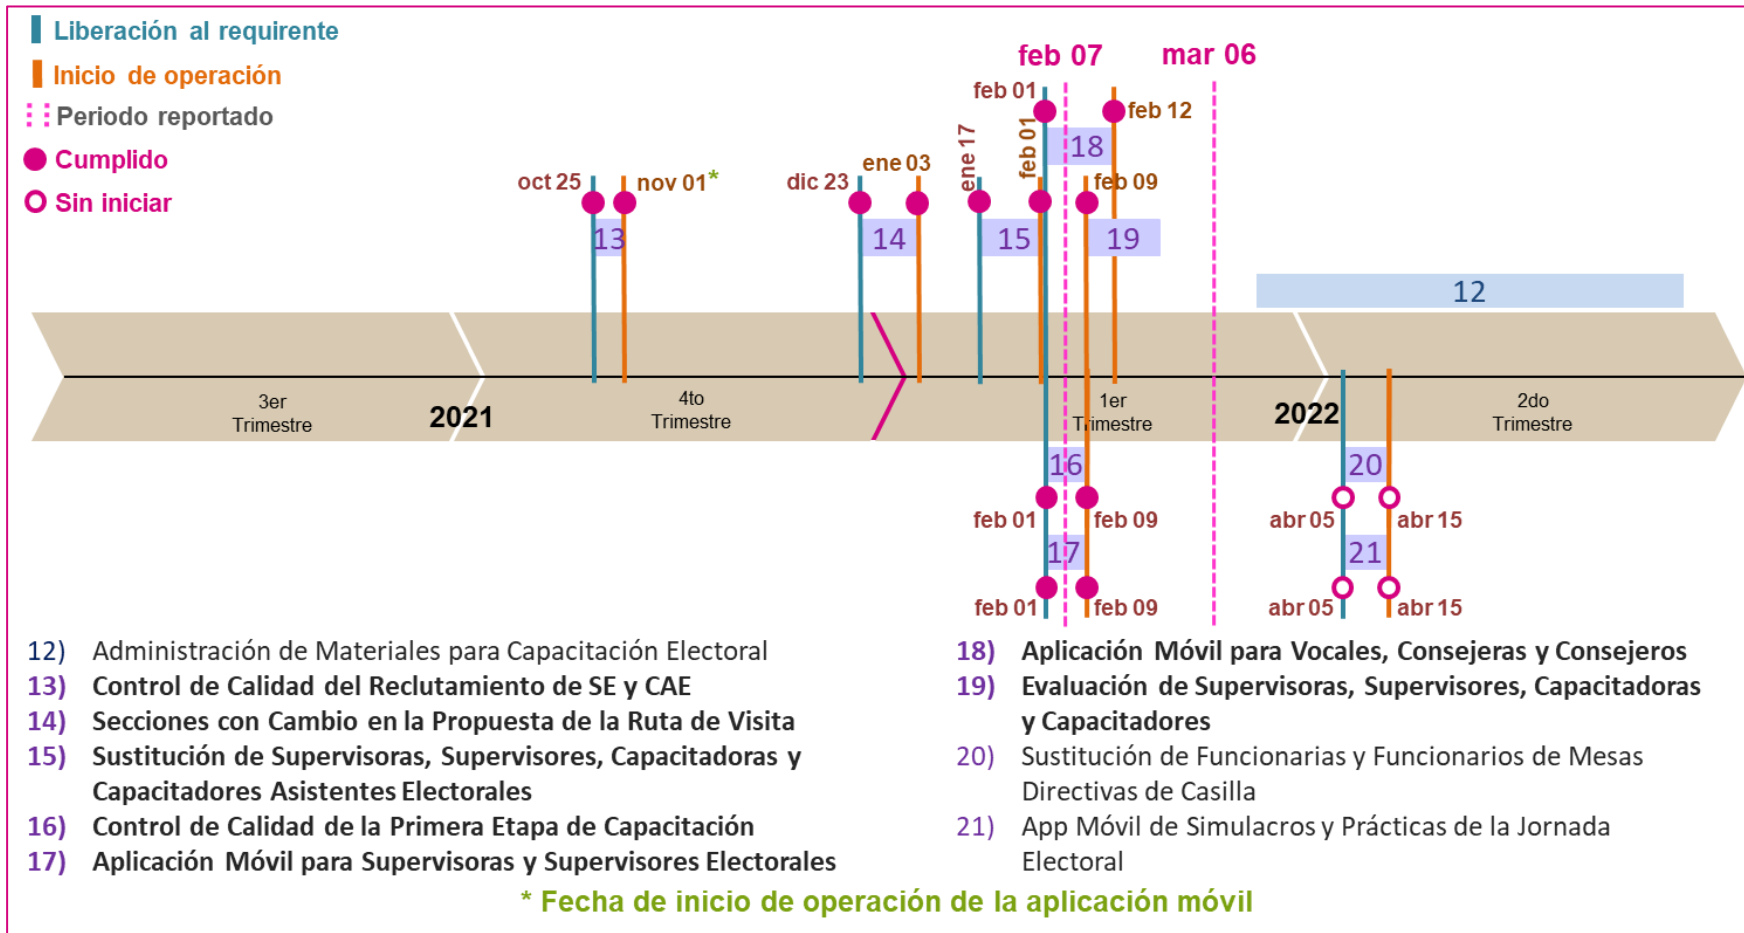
Liberación al requirente
Inicio de operación
Periodo reportado
Cumplido
Sin iniciar

feb 07 mar 06

feb 01 feb 12
feb 01
ene 17
18
oct 25 nov 01* dic 23 ene 03 feb 09
13 14 15 19
12

3er Trimestre 2021 4to Trimestre 1er Trimestre 2022 2do Trimestre

16 20
feb 01 feb 09 abr 05 abr 15
17 21
feb 01 feb 09 abr 05 abr 15

12) Administración de Materiales para Capacitación Electoral
13) Control de Calidad del Reclutamiento de SE y CAE
14) Secciones con Cambio en la Propuesta de la Ruta de Visita
15) Sustitución de Supervisoras, Supervisores, Capacitadoras y Capacitadores Asistentes Electorales
16) Control de Calidad de la Primera Etapa de Capacitación
17) Aplicación Móvil para Supervisoras y Supervisores Electorales

18) Aplicación Móvil para Vocales, Consejeras y Consejeros
19) Evaluación de Supervisoras, Supervisores, Capacitadoras y Capacitadores
20) Sustitución de Funcionarias y Funcionarios de Mesas Directivas de Casilla
21) App Móvil de Simulacros y Prácticas de la Jornada Electoral

* Fecha de inicio de operación de la aplicación móvil